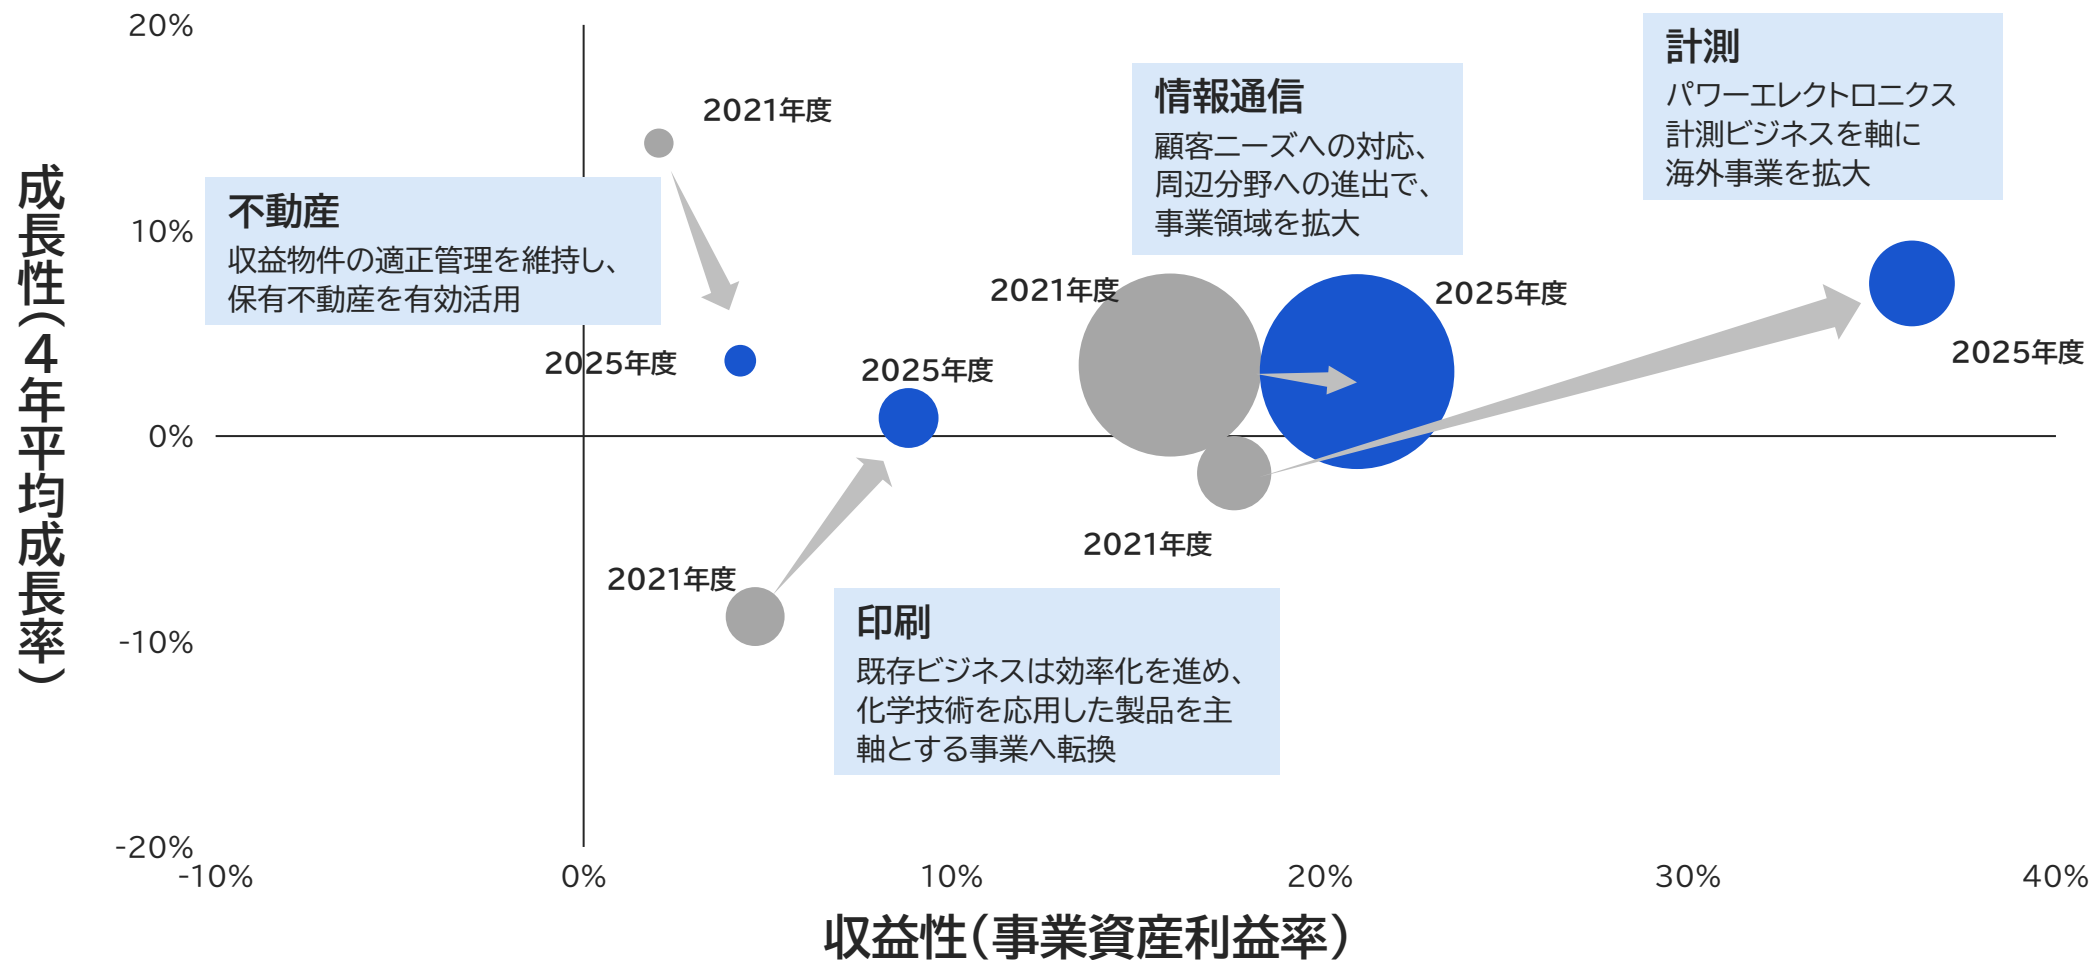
成長性（4年平均成長率）

20%
10%
0%
-10%
-20%

2021年度

不動産
収益物件の適正管理を維持し、保有不動産を有効活用

2025年度

2025年度

2021年度

情報通信
顧客ニーズへの対応、周辺分野への進出で、事業領域を拡大

2025年度

計測
パワーエレクトロニクス計測ビジネスを軸に海外事業を拡大

2025年度

2021年度

2021年度

印刷
既存ビジネスは効率化を進め、化学技術を応用した製品を主軸とする事業へ転換

-10%
0%
10%
20%
30%
40%

収益性（事業資産利益率）